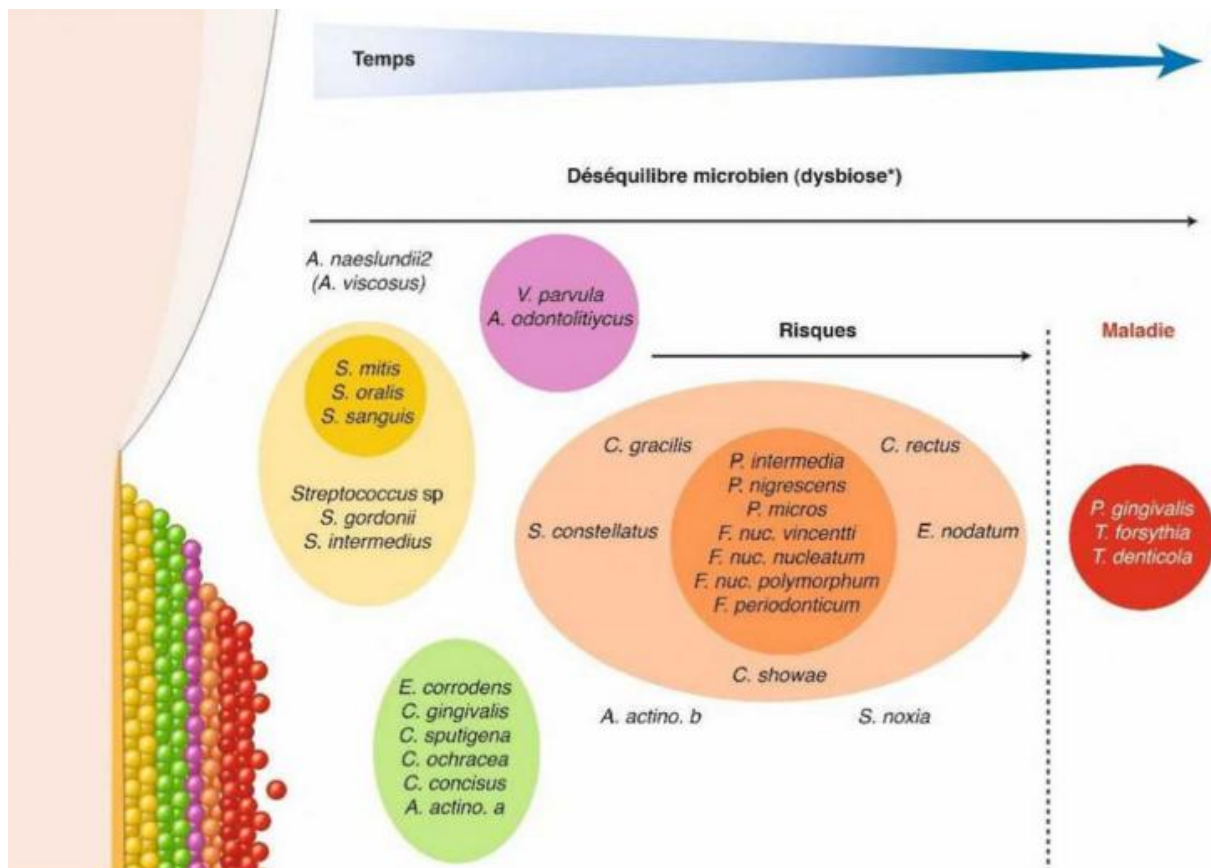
Temps

Déséquilibre microbien (dysbiose*)

A. naeslundii2
(A. viscosus)

V. parvula
A. odontolitiycus

Risques

Maladie

S. mitis
S. oralis
S. sanguis

Streptococcus sp
S. gordonii
S. intermedius

C. gracilis

C. rectus

P. intermedia
P. nigrescens
P. micros
F. nuc. vincentti
F. nuc. nucleatum
F. nuc. polymorphum
F. periodonticum

S. constellatus

E. nodatum

C. showae

P. gingivalis
T. forsythia
T. denticola

E. corrodens
C. gingivalis
C. sputigena
C. ochracea
C. concisus
A. actino. a

A. actino. b

S. noxia